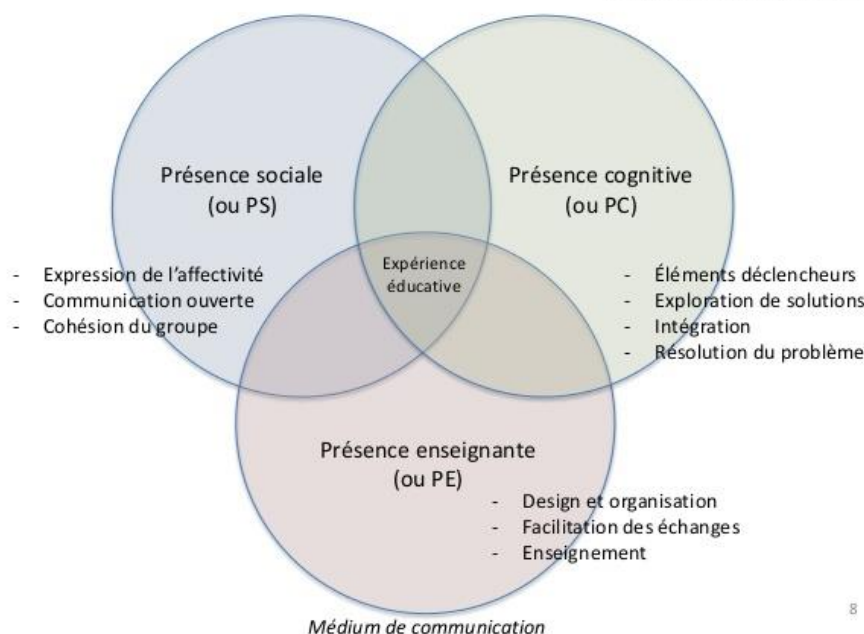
Présence sociale
(ou PS)

- Expression de l'affectivité
- Communication ouverte
- Cohésion du groupe

Présence cognitive
(ou PC)

- Éléments déclencheurs
- Exploration de solutions
- Intégration
- Résolution du problème

Expérience éducative

Présence enseignante
(ou PE)

- Design et organisation
- Facilitation des échanges
- Enseignement

Médium de communication

8